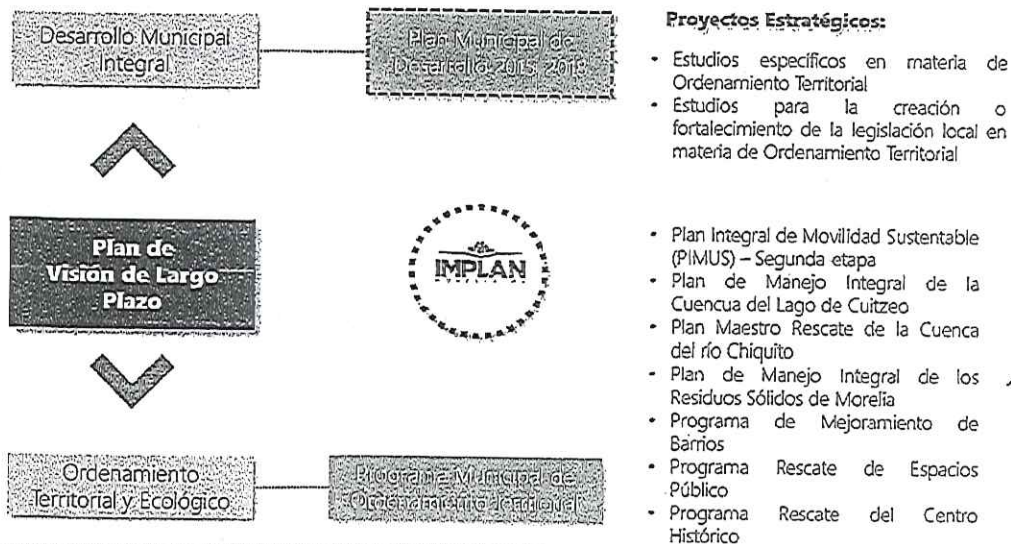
Desarrollo Municipal Integral

Plan Municipal de Desarrollo 2015-2018

Plan de Visión de Largo Plazo

IMPLAN

Ordenamiento Territorial y Ecológico

Programa Municipal de Ordenamiento Territorial

Proyectos Estratégicos:

- Estudios específicos en materia de Ordenamiento Territorial
- Estudios para la creación o fortalecimiento de la legislación local en materia de Ordenamiento Territorial

- Plan Integral de Movilidad Sustentable (PIMUS) – Segunda etapa
- Plan de Manejo Integral de la Cuenca del Lago de Cuitzeo
- Plan Maestro Rescate de la Cuenca del río Chiquito
- Plan de Manejo Integral de los Residuos Sólidos de Morelia
- Programa de Mejoramiento de Barrios
- Programa Rescate de Espacios Público
- Programa Rescate del Centro Histórico